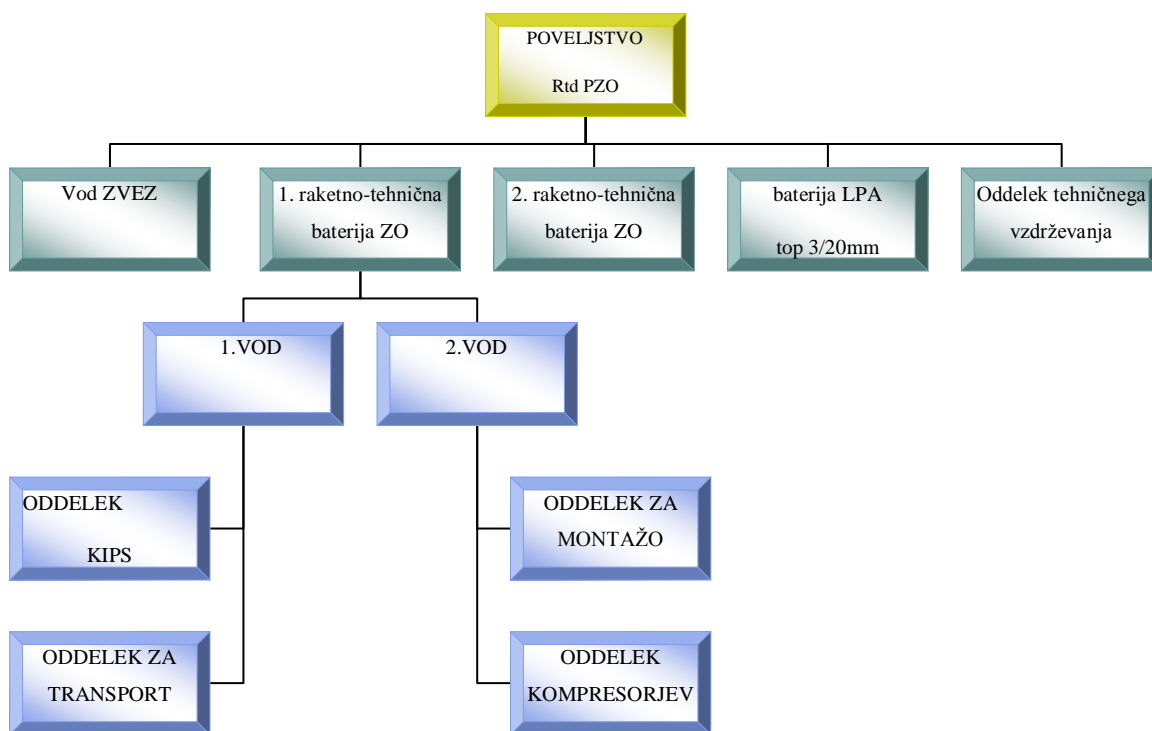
POVELJSTVO

Rtd PZO

Vod ZVEZ

1. raketno-tehnična baterija ZO

2. raketno-tehnična baterija ZO

baterija LPA

top 3/20mm

Oddelek tehničnega vzdrževanja

1.VOD

2.VOD

ODDELEK

KIPS

ODDELEK ZA TRANSPORT

ODDELEK ZA MONTAŽO

ODDELEK KOMPRESORJEV